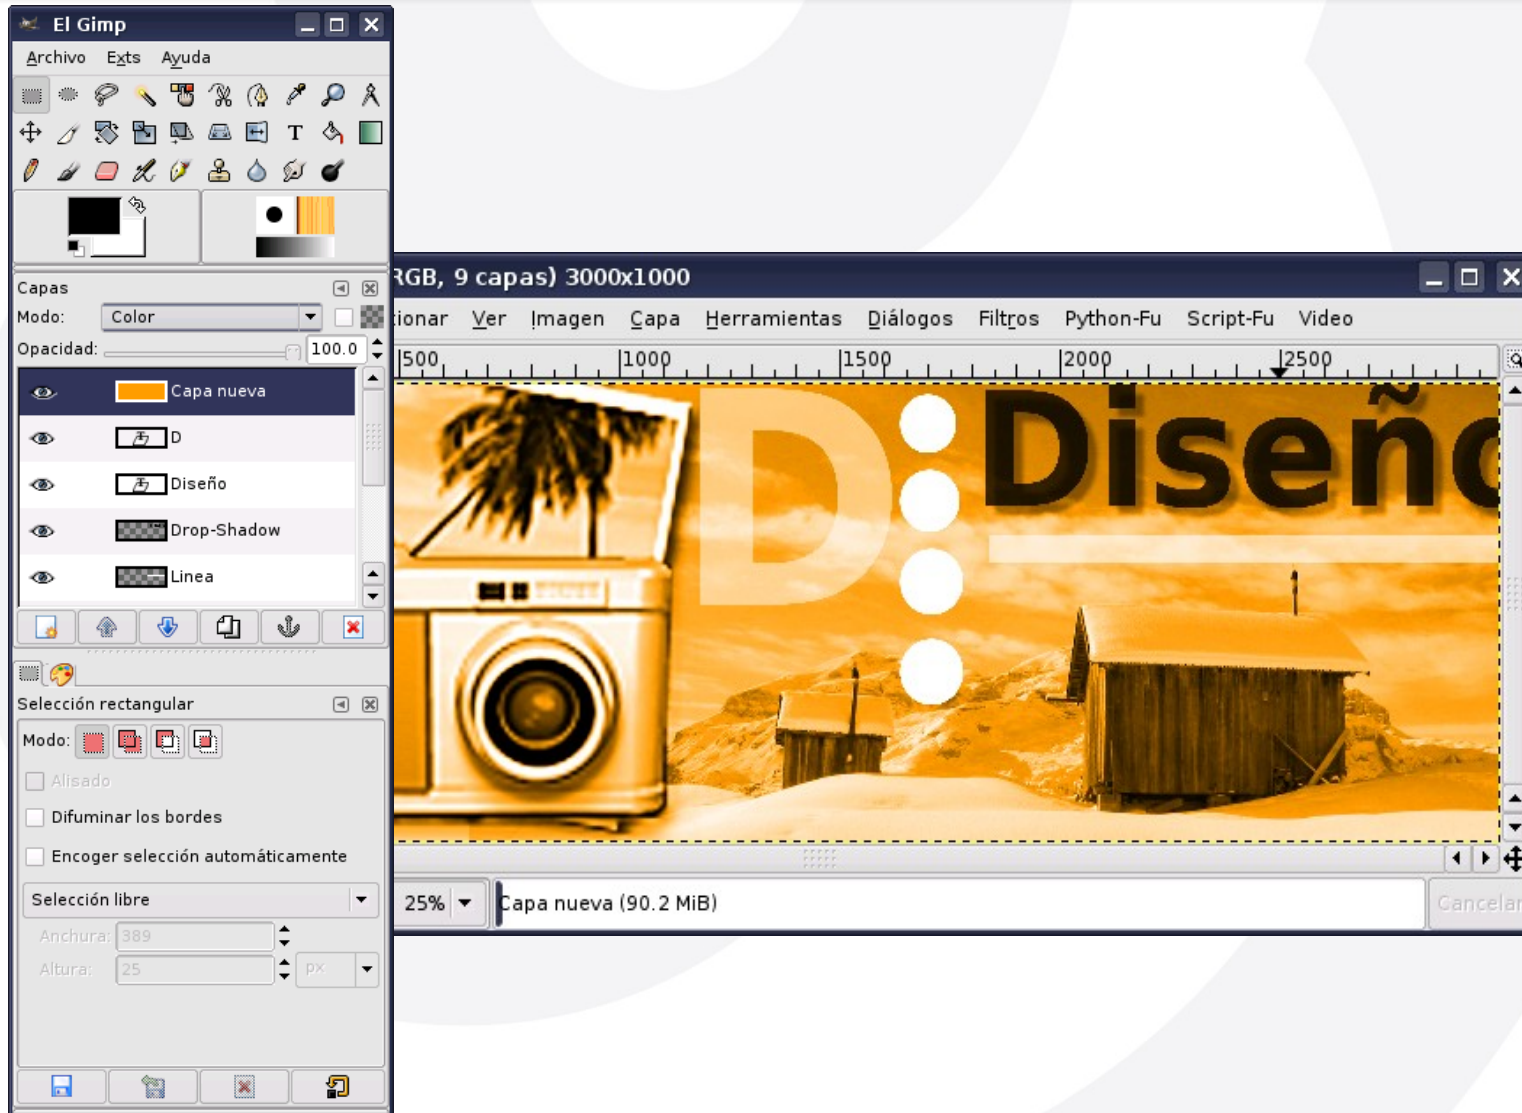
El Gimp

Archivo Exts Ayuda

Capas

Modo: Color

Opacidad: 100.0

Capa nueva

D

Diseño

Drop-Shadow

Linea

Selección rectangular

Modo:

Alisado

Difuminar los bordes

Encoger selección automáticamente

Selección libre

Anchura: 389

Altura: 25 px

RGB, 9 capas) 3000x1000

ionar Ver Imagen Capa Herramientas Diálogos Filtros Python-Fu Script-Fu Video

500 1000 1500 2000 2500

Diseñ

25%

Capa nueva (90.2 MiB)

Cancelar